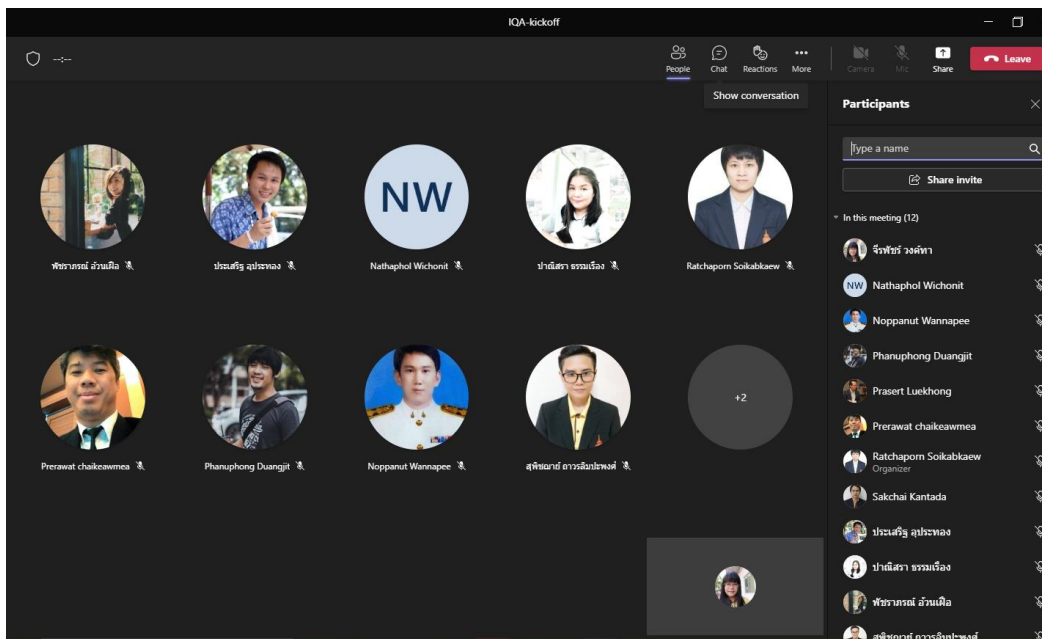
IQA-kickoff

-:--

People
Chat
Reactions
More
Camera
Mic
Share
Leave

Show conversation

Participants

Type a name

Share invite

In this meeting (12)

จีรพัชร์ วงศ์ทา
NW Nathaphol Wichonit
Noppanut Wannapee
Phanuphong Duangjit
Prasert Luekhong
Prerawat chaikeawmea
Ratchaporn Soikabkaew
Organizer
Sakchai Kantada
ประเสริฐ ลุประทอง
ปาณิสรา ธรรมเรือง
พัชราภรณ์ อ้วนเฝือ
สุพิชฌาย์ ถาวรลิมปะพงศ์

พัชราภรณ์ อ้วนเฝือ
ประเสริฐ ลุประทอง
NW
Nathaphol Wichonit
ปาณิสรา ธรรมเรือง
Ratchaporn Soikabkaew

Prerawat chaikeawmea
Phanuphong Duangjit
Noppanut Wannapee
สุพิชฌาย์ ถาวรลิมปะพงศ์
+2